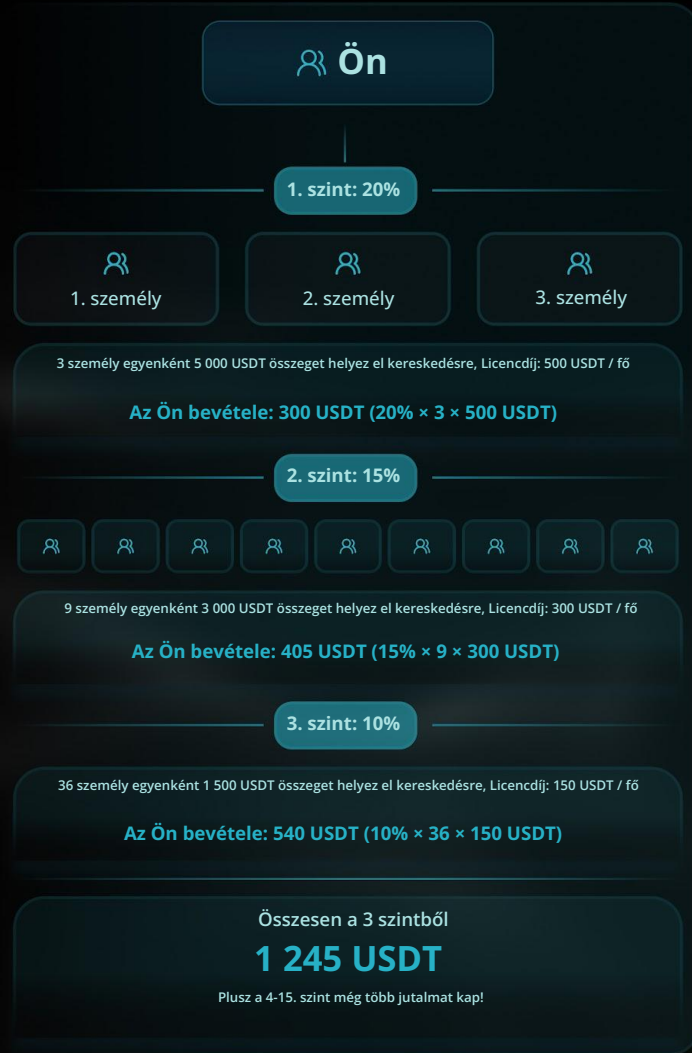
Ön

1. szint: 20%

1. személy

2. személy

3. személy

3 személy egyenként 5 000 USDT összeget helyez el kereskedésre, Licencdíj: 500 USDT / fő

Az Ön bevétele: 300 USDT (20% × 3 × 500 USDT)

2. szint: 15%

9 személy egyenként 3 000 USDT összeget helyez el kereskedésre, Licencdíj: 300 USDT / fő

Az Ön bevétele: 405 USDT (15% × 9 × 300 USDT)

3. szint: 10%

36 személy egyenként 1 500 USDT összeget helyez el kereskedésre, Licencdíj: 150 USDT / fő

Az Ön bevétele: 540 USDT (10% × 36 × 150 USDT)

Összesen a 3 szintből

1 245 USDT

Plusz a 4-15. szint még több jutalmat kap!